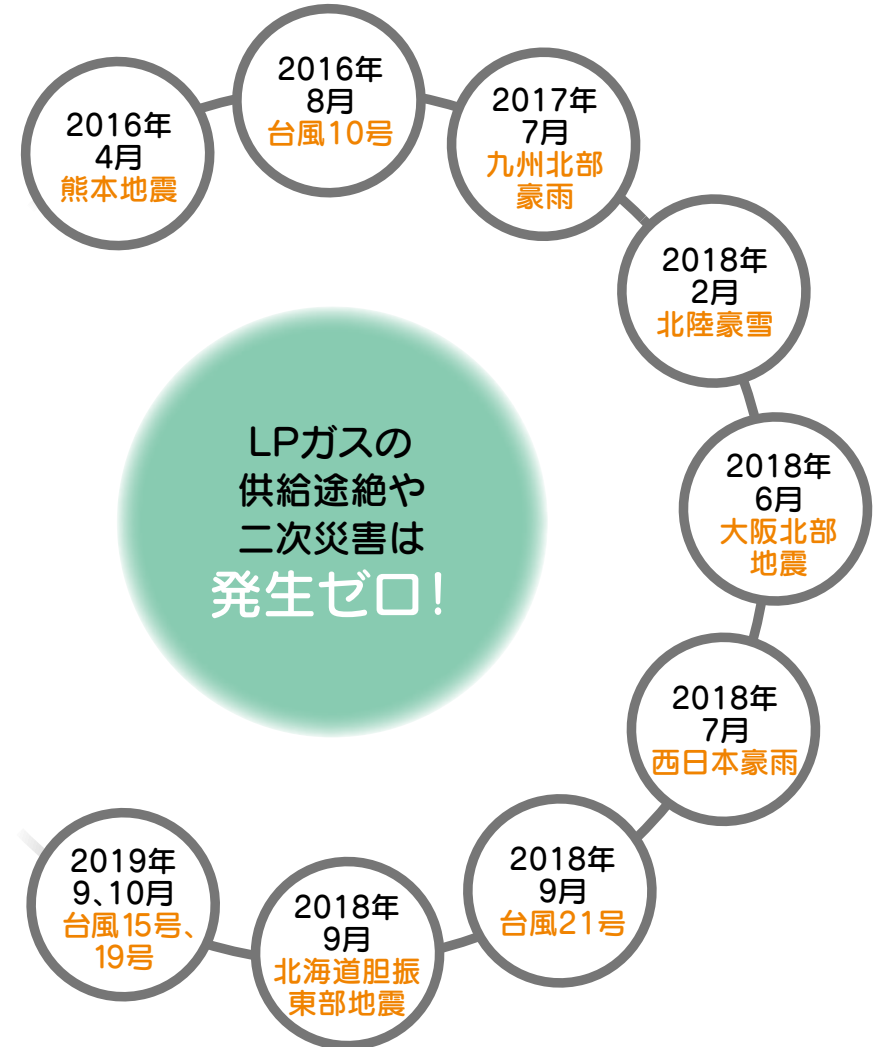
2016年
4月
熊本地震

2016年
8月
台風10号

2017年
7月
九州北部
豪雨

2018年
2月
北陸豪雪

2018年
6月
大阪北部
地震

2018年
7月
西日本豪雨

2018年
9月
台風21号

2018年
9月
北海道胆振
東部地震

2019年
9、10月
台風15号、
19号

LPガスの
供給途絶や
二次災害は
発生ゼロ!